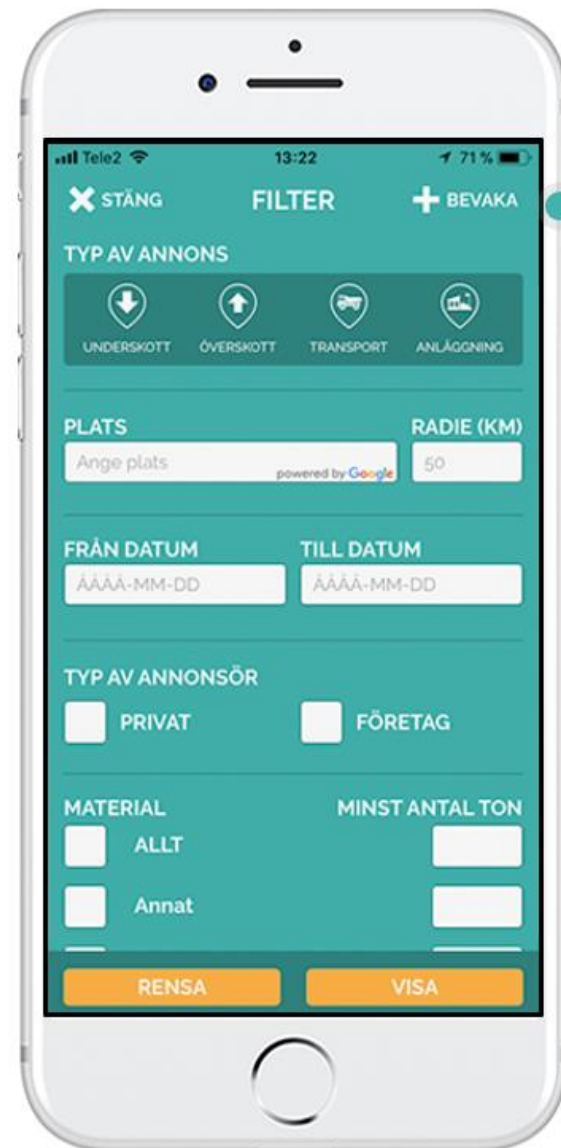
Tele2 13:22 71 %

STÄNG FILTER BEVAKA

TYP AV ANNONS

UNDERSKOTT ÖVERSKOTT TRANSPORT ANLÄGGNING

PLATS RADIE (KM)

Ange plats powered by Google 50

FRÅN DATUM TILL DATUM

ÅÅÅÅ-MM-DD ÅÅÅÅ-MM-DD

TYP AV ANNONSÖR

PRIVAT FÖRETAG

MATERIAL MINST ANTAL TON

ALLT

Annat

RENSA VISA